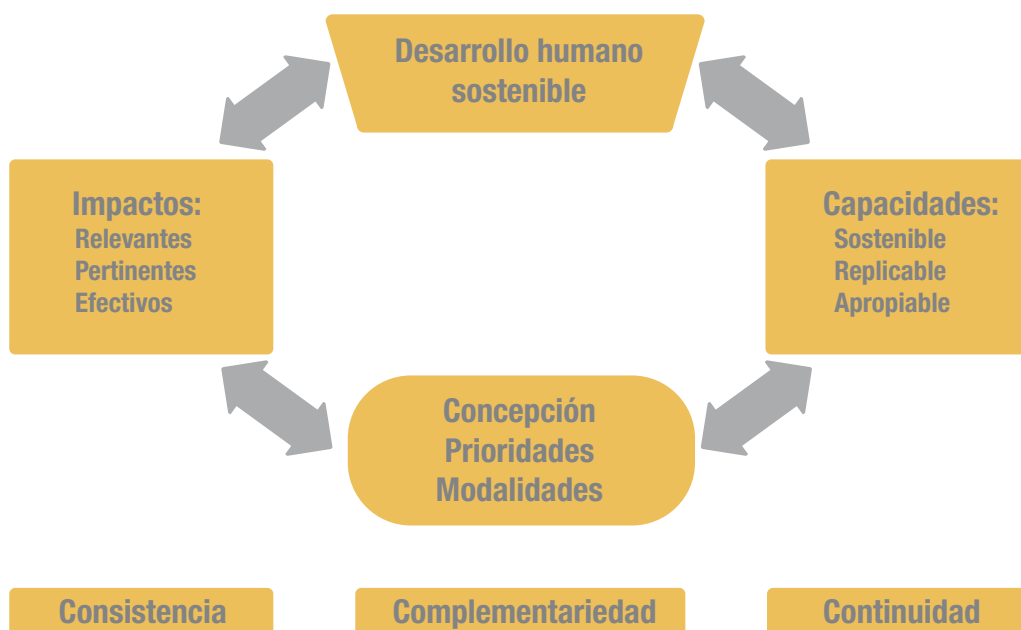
Desarrollo humano sostenible

Impactos:
Relevantes
Pertinentes
Efectivos

Capacidades:
Sostenible
Replicable
Apropiable

Concepción
Prioridades
Modalidades

Consistencia

Complementariedad

Continuidad